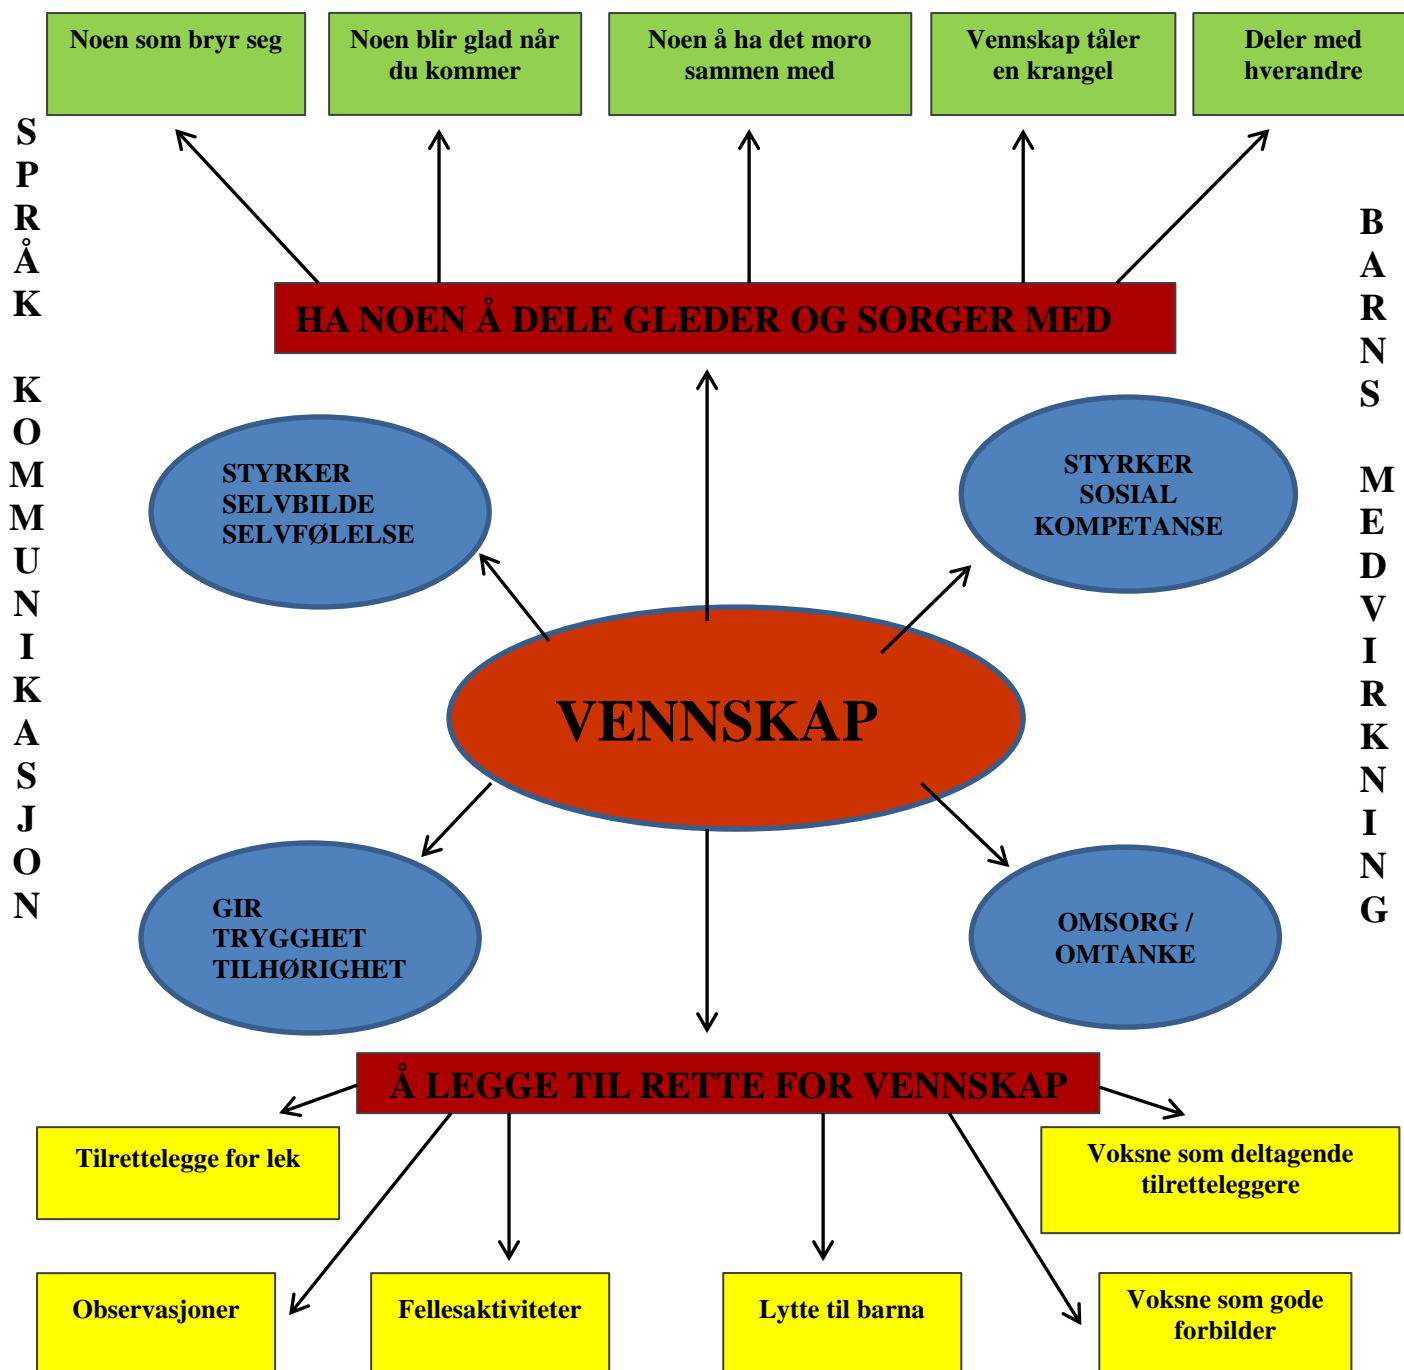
Noen som bryr seg

Noen blir glad når du kommer

Noen å ha det moro sammen med

Vennskap tåler en krangel

Deler med hverandre

SPRÅK KOMMUNIKASJON

BARNS MEDVIRKNING

HA NOEN Å DELE GLEDER OG SORGER MED

STYRKER SELVBILDE SELVFØLELSE

STYRKER SOSIAL KOMPETANSE

VENNSKAP

GIR TRYGGHET TILHØRIGHET

OMSORG / OMTANKE

Å LEGGE TIL RETTE FOR VENNSKAP

Tilrettelegge for lek

Voksne som deltagende tilretteleggere

Observasjoner

Fellesaktiviteter

Lytte til barna

Voksne som gode forbilder